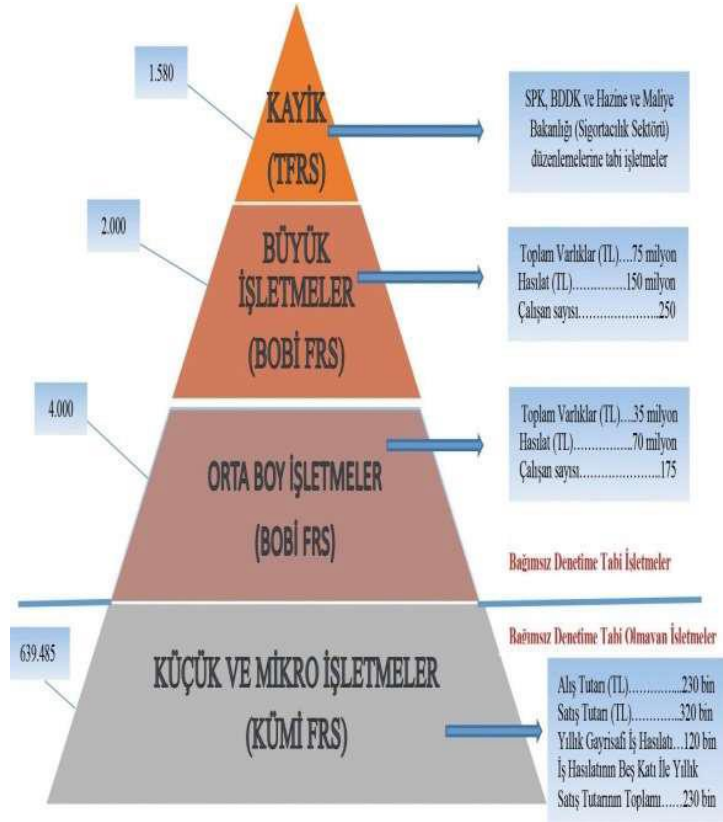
1.580

KAYİK (TFRS)

SPK, BDDK ve Hazine ve Maliye Bakanlığı (Sigortacılık Sektörü) düzenlemelerine tabi işletmeler

2.000

BÜYÜK İŞLETMELER (BOBİ FRS)

Toplam Varlıklar (TL)....75 milyon
Hasılat (TL)...............150 milyon
Çalışan sayısı.....................250

4.000

ORTA BOY İŞLETMELER (BOBİ FRS)

Toplam Varlıklar (TL)....35 milyon
Hasılat (TL)................70 milyon
Çalışan sayısı.....................175

Bağımsız Denetime Tabi İşletmeler

Bağımsız Denetime Tabi Olmayan İşletmeler

639.485

KÜÇÜK VE MİKRO İŞLETMELER (KÜMİ FRS)

Alış Tutarı (TL)..............230 bin
Satış Tutarı (TL)............320 bin
Yıllık Gayrisafi İş Hasılatı...120 bin
İş Hasılatının Beş Katı İle Yıllık Satış Tutarının Toplamı......230 bin